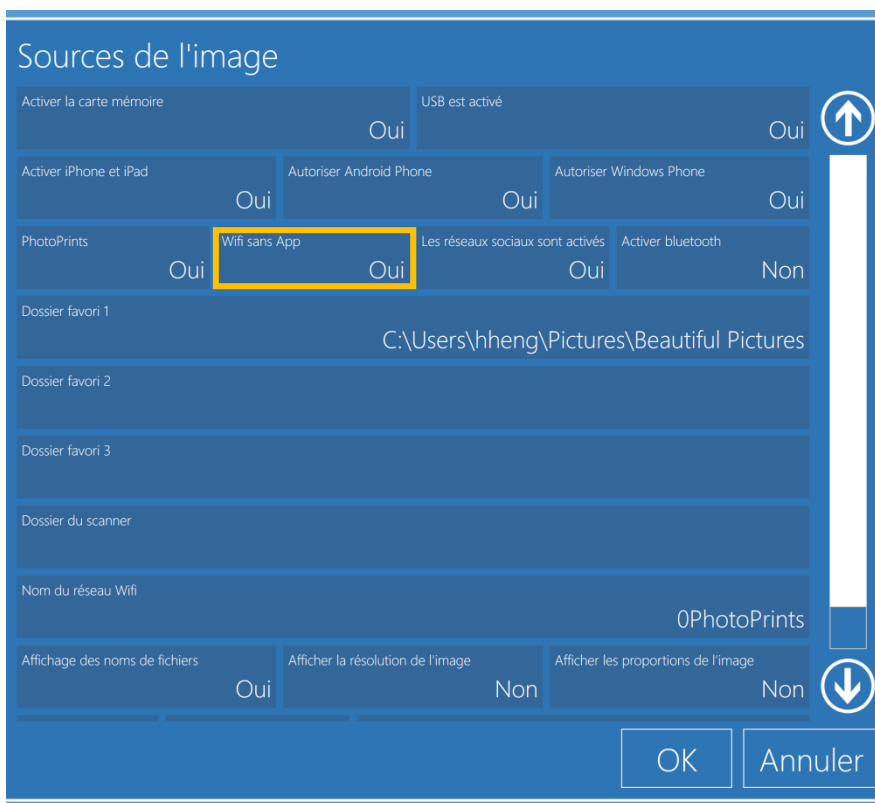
Sources de l'image

Activer la carte mémoire
Oui

USB est activé
Oui

Activer iPhone et iPad
Oui

Autoriser Android Phone
Oui

Autoriser Windows Phone
Oui

PhotoPrints
Oui

Wifi sans App
Oui

Les réseaux sociaux sont activés
Oui

Activer bluetooth
Non

Dossier favori 1
C:\Users\hheng\Pictures\Beautiful Pictures

Dossier favori 2

Dossier favori 3

Dossier du scanner

Nom du réseau Wifi
0PhotoPrints

Affichage des noms de fichiers
Oui

Afficher la résolution de l'image
Non

Afficher les proportions de l'image
Non

OK

Annuler